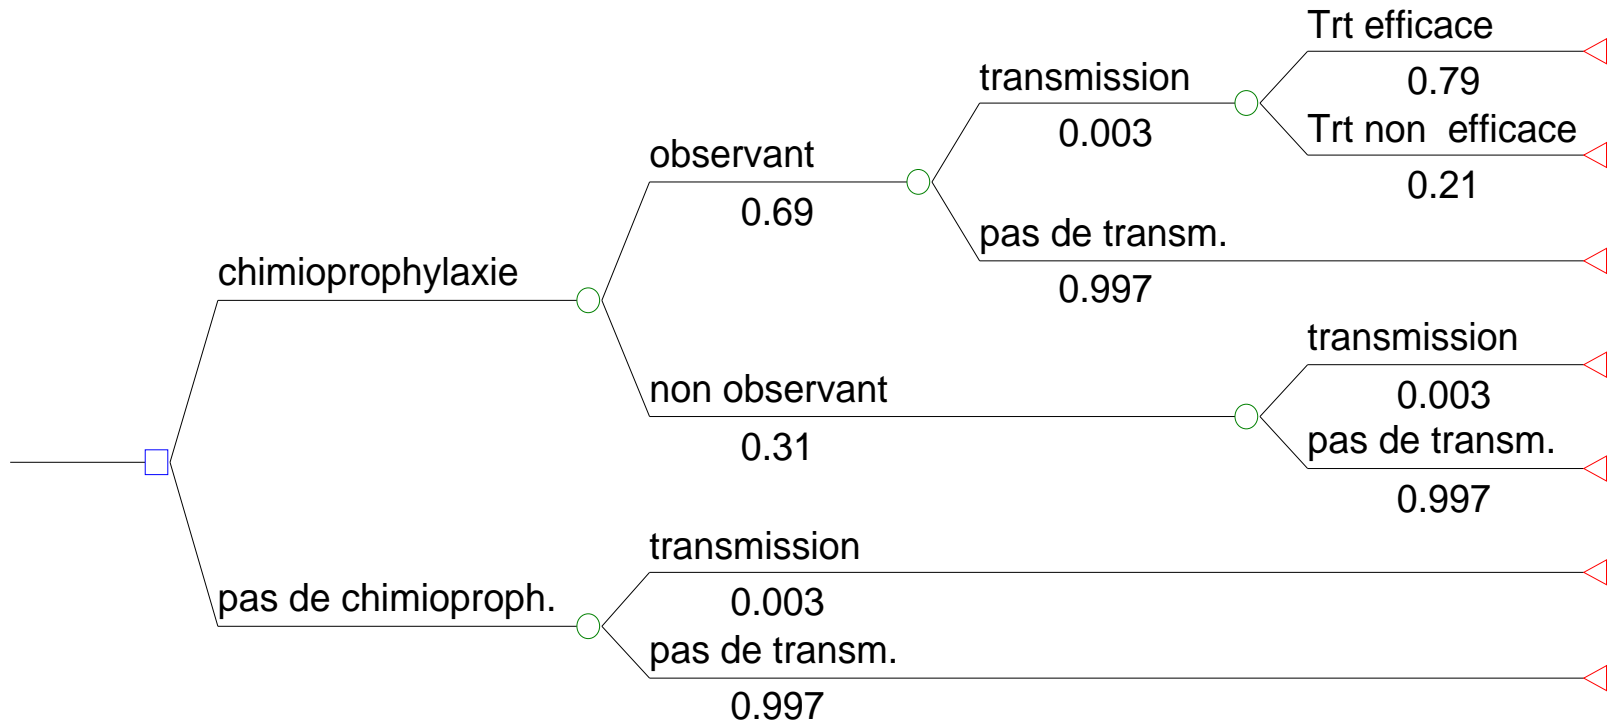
Trt efficace
0.79
transmission
0.003
Trt non efficace
0.21
observant
0.69
pas de transm.
0.997
chimioprophylaxie
transmission
0.003
non observant
0.31
pas de transm.
0.997
transmission
0.003
pas de chimioproph.
pas de transm.
0.997